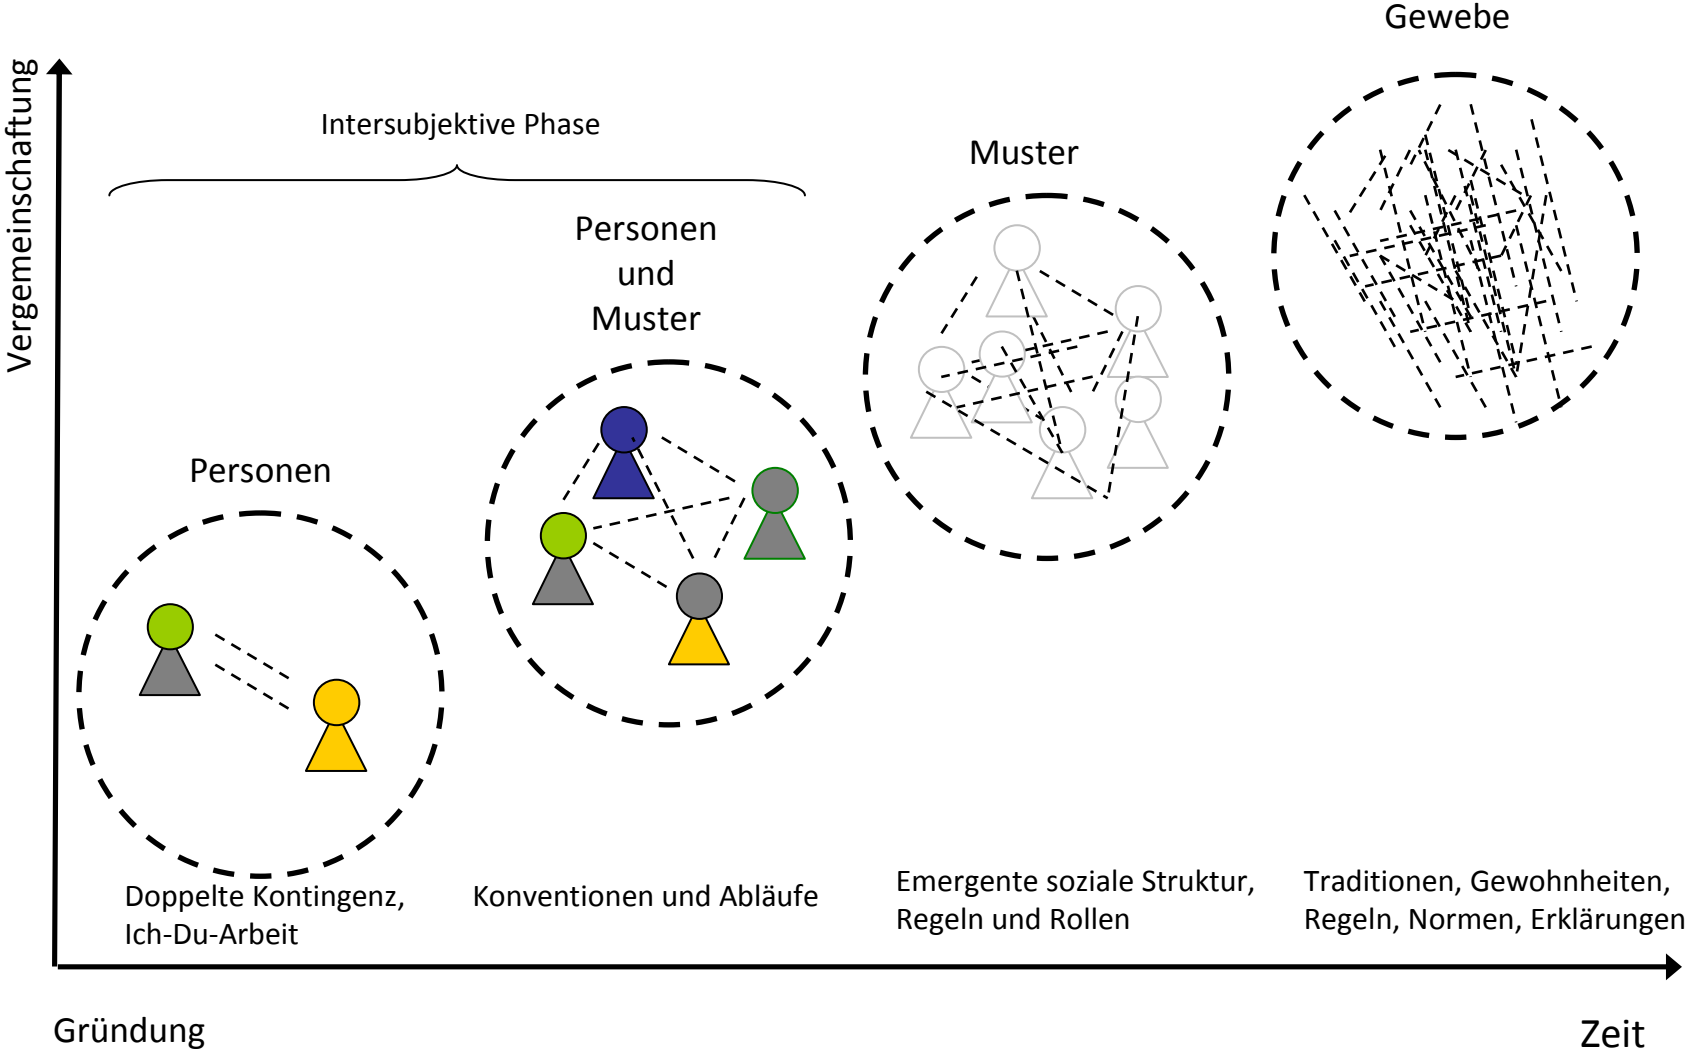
Vergemeinschaftung

Gewebe

Intersubjektive Phase

Muster

Personen und Muster

Personen

Doppelte Kontingenz, Ich-Du-Arbeit

Konventionen und Abläufe

Emergente soziale Struktur, Regeln und Rollen

Traditionen, Gewohnheiten, Regeln, Normen, Erklärungen

Gründung

Zeit